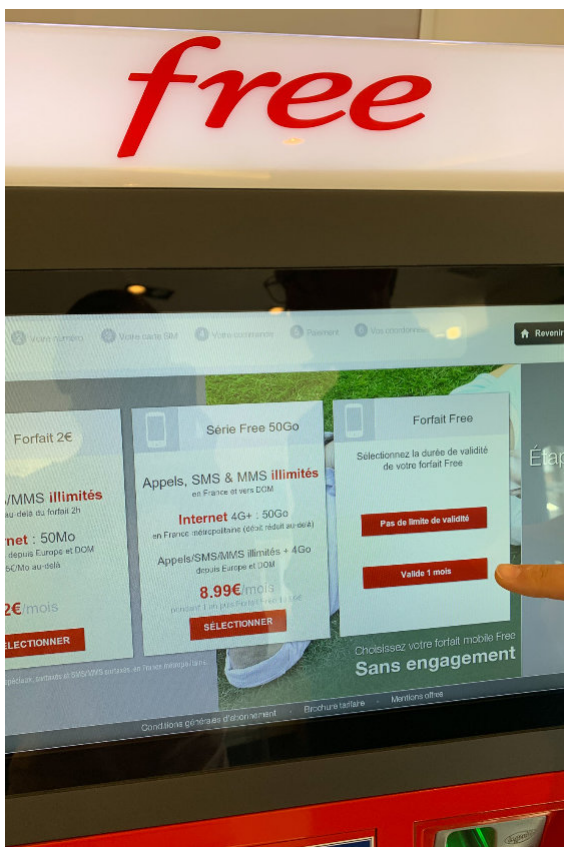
free

1 Votre numéro 2 Votre carte SIM 3 Votre commande 4 Paiement 5 Vos coordonnées

Revenir

Forfait 2€

/MMS illimités
au-delà du forfait 2h

nternet : 50Mo
depuis Europe et DOM
5€/Mo au-delà

2€/mois

ÉLECTIONNER

Série Free 50Go

Appels, SMS & MMS illimités
en France et vers DOM

Internet 4G+ : 50Go
en France métropolitaine (débit réduit au-delà)

Appels/SMS/MMS illimités + 4Go
depuis Europe et DOM

8.99€/mois
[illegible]

SÉLECTIONNER

Forfait Free

Sélectionnez la durée de validité de votre forfait Free

Pas de limite de validité

Valide 1 mois

Choisissez votre forfait mobile Free
Sans engagement

Étap

Conditions générales d'abonnement · Brochure tarifaire · Mentions offres